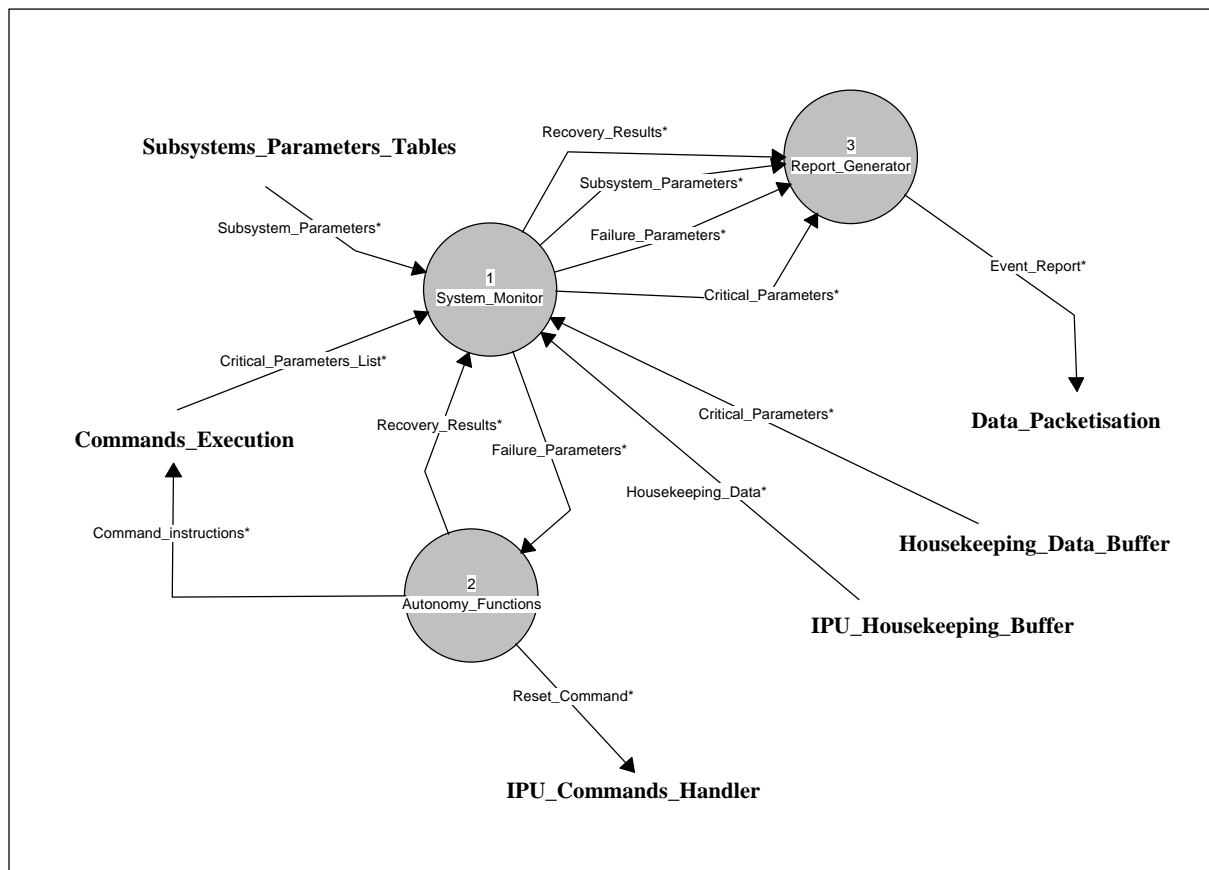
Subsystems_Parameters_Tables

Recovery_Results*

3
Report_Generator

Subsystem_Parameters*

Subsystem_Parameters*

Failure_Parameters*

1
System_Monitor

Event_Report*

Critical_Parameters*

Critical_Parameters_List*

Data_Packetisation

Critical_Parameters*

Commands_Execution

Recovery_Results*

Failure_Parameters*

Housekeeping_Data*

Command_instructions*

Housekeeping_Data_Buffer

2
Autonomy_Functions

IPU_Housekeeping_Buffer

Reset_Command*

IPU_Commands_Handler